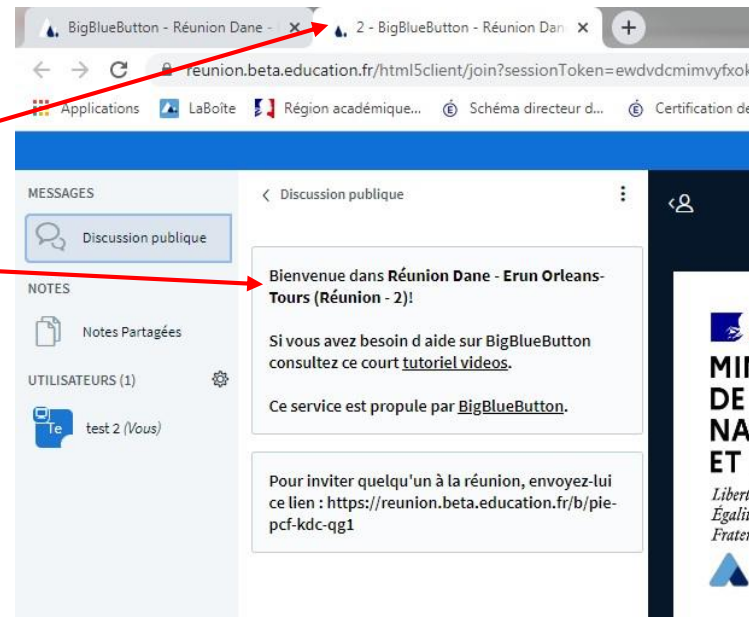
BigBlueButton - Réunion Dane - ×
2 - BigBlueButton - Réunion Dan ×
+
reunion.beta.education.fr/html5client/join?sessionToken=ewdvdcmimvyfxok
Applications LaBoîte Région académique... Schéma directeur d... Certification de

MESSAGES
Discussion publique
NOTES
Notes Partagées
UTILISATEURS (1)
Te test 2 (Vous)

< Discussion publique

Bienvenue dans **Réunion Dane - Erun Orleans-Tours (Réunion - 2)**!

Si vous avez besoin d aide sur BigBlueButton consultez ce court tutoriel videos.

Ce service est propule par BigBlueButton.

Pour inviter quelqu'un à la réunion, envoyez-lui ce lien : https://reunion.beta.education.fr/b/pie-pcf-kdc-qg1

MI
DE
NA
ET
Libert
Égali
Frater